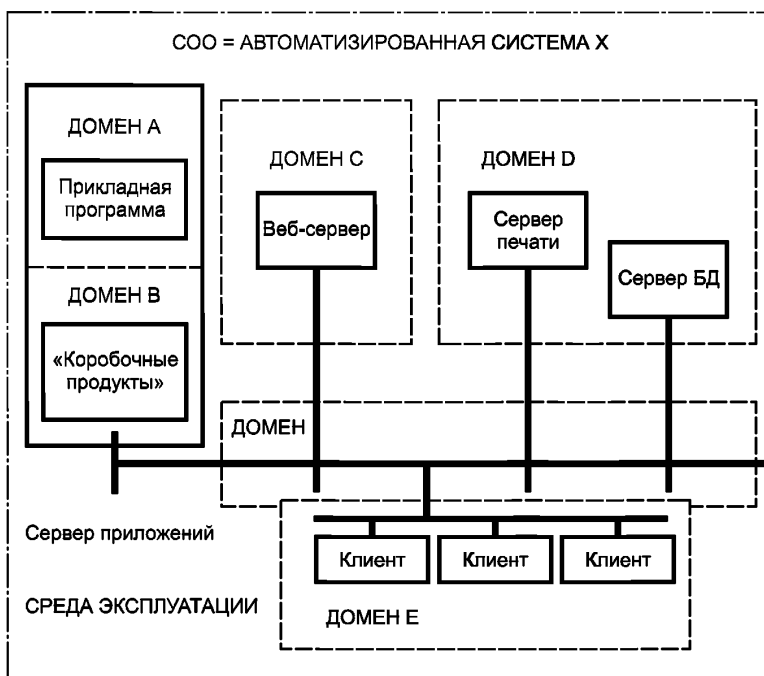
СОО = АВТОМАТИЗИРОВАННАЯ СИСТЕМА X

ДОМЕН А

Прикладная программа

ДОМЕН В

«Коробочные продукты»

ДОМЕН С

Веб-сервер

ДОМЕН D

Сервер печати

Сервер БД

ДОМЕН

Сервер приложений

Клиент

Клиент

Клиент

СРЕДА ЭКСПЛУАТАЦИИ

ДОМЕН Е